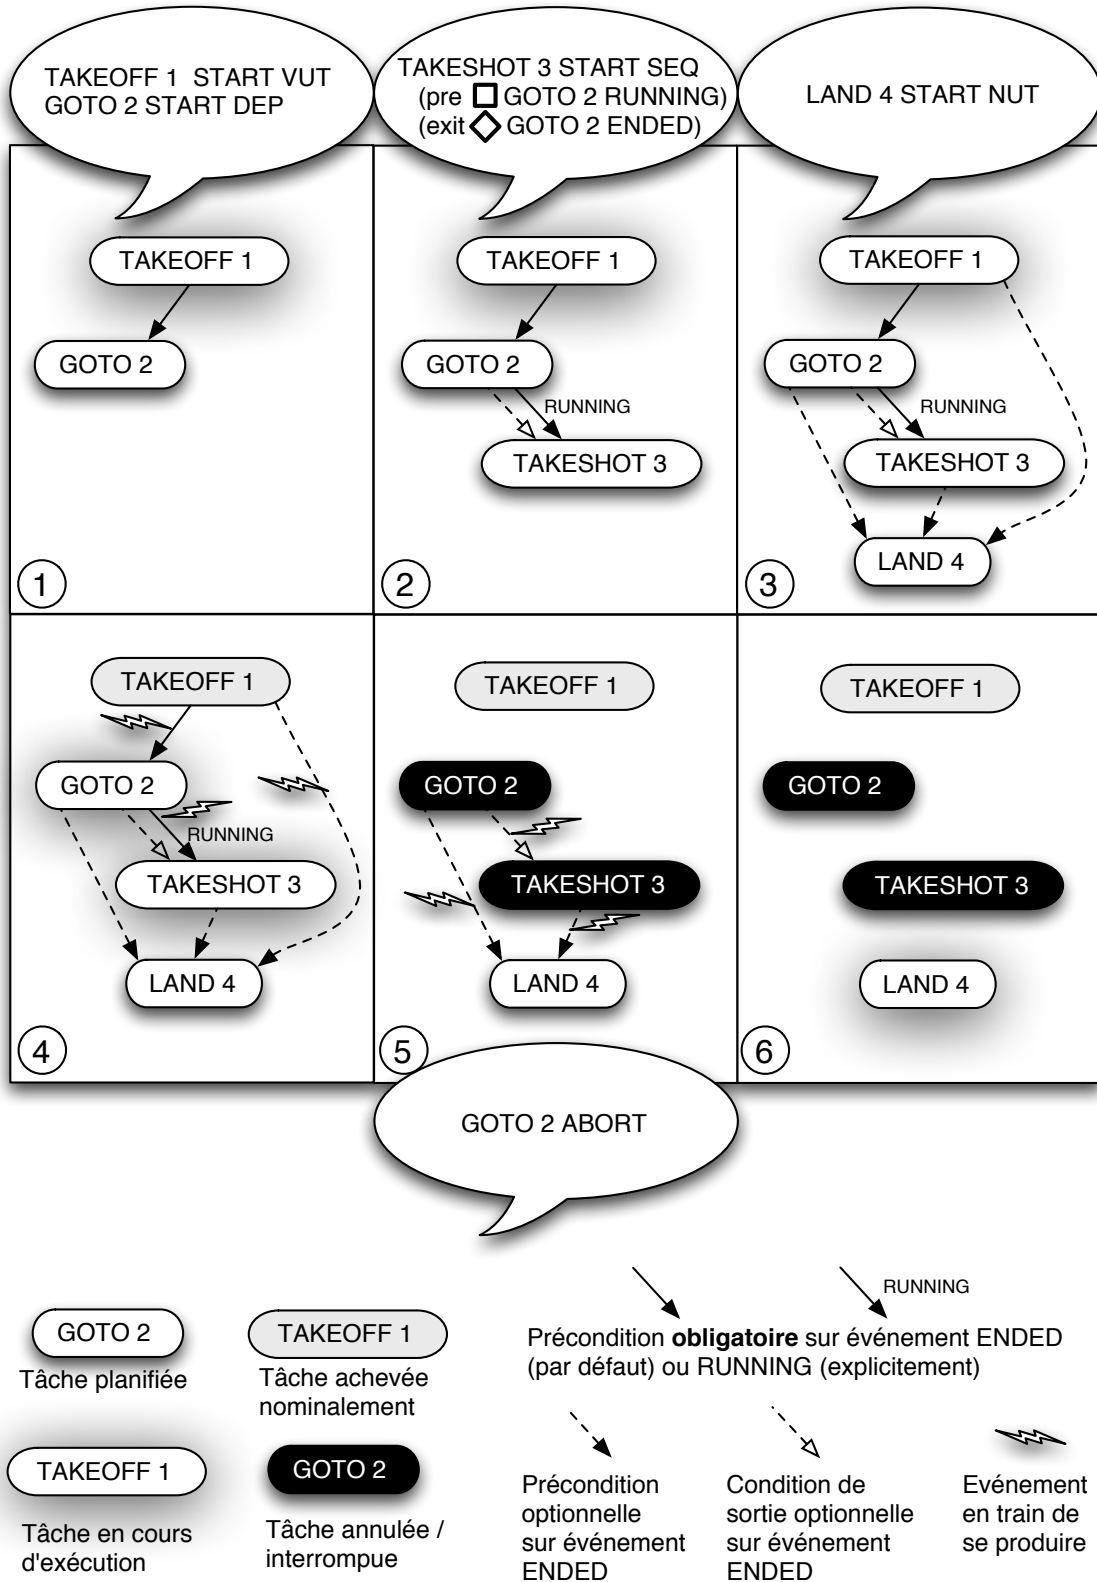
TAKEOFF 1 START VUT
GOTO 2 START DEP

TAKESHOT 3 START SEQ
(pre □ GOTO 2 RUNNING)
(exit ◇ GOTO 2 ENDED)

LAND 4 START NUT

TAKEOFF 1
GOTO 2
1

TAKEOFF 1
GOTO 2
RUNNING
TAKESHOT 3
2

TAKEOFF 1
GOTO 2
RUNNING
TAKESHOT 3
LAND 4
3

TAKEOFF 1
GOTO 2
RUNNING
TAKESHOT 3
LAND 4
4

TAKEOFF 1
GOTO 2
TAKESHOT 3
LAND 4
5

TAKEOFF 1
GOTO 2
TAKESHOT 3
LAND 4
6

GOTO 2 ABORT

GOTO 2
Tâche planifiée

TAKEOFF 1
Tâche achevée nominalement

RUNNING
Précondition **obligatoire** sur événement ENDED (par défaut) ou RUNNING (explicitement)

TAKEOFF 1
Tâche en cours d'exécution

GOTO 2
Tâche annulée / interrompue

Précondition optionnelle sur événement ENDED

Condition de sortie optionnelle sur événement ENDED

Evénement en train de se produire